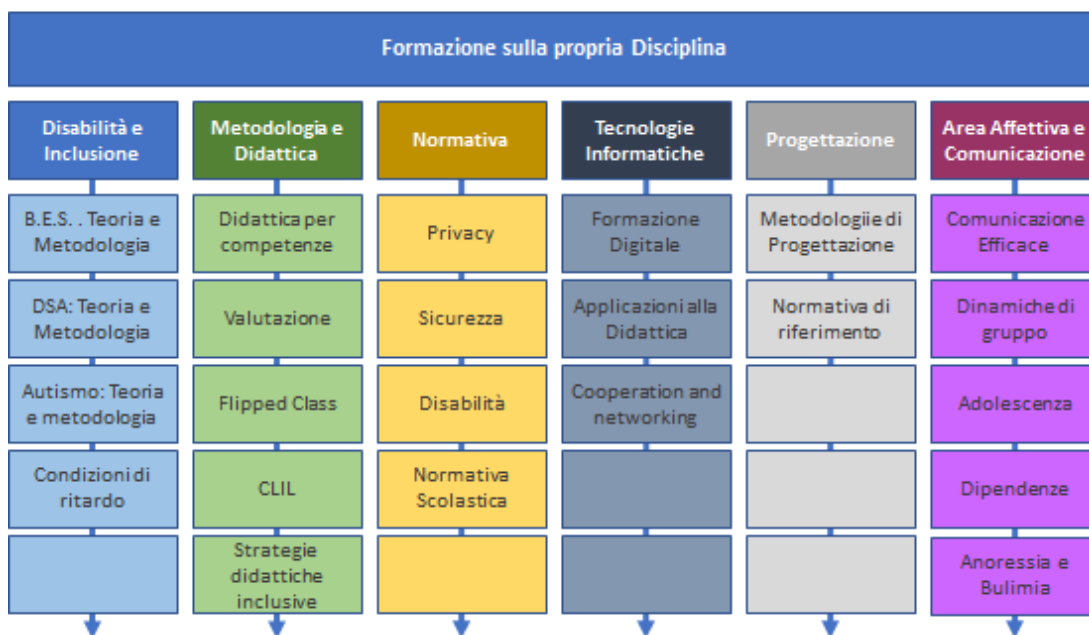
Formazione sulla propria Disciplina

Disabilità e Inclusione

B.E.S. . Teoria e Metodologia

DSA: Teoria e Metodologia

Autismo: Teoria e metodologia

Condizioni di ritardo

Metodologia e Didattica

Didattica per competenze

Valutazione

Flipped Class

CLIL

Strategie didattiche inclusive

Normativa

Privacy

Sicurezza

Disabilità

Normativa Scolastica

Tecnologie Informatiche

Formazione Digitale

Applicazioni alla Didattica

Cooperation and networking

Progettazione

Metodologiie di Progettazione

Normativa di riferimento

Area Affettiva e Comunicazione

Comunicazione Efficace

Dinamiche di gruppo

Adolescenza

Dipendenze

Anoressia e Bulimia